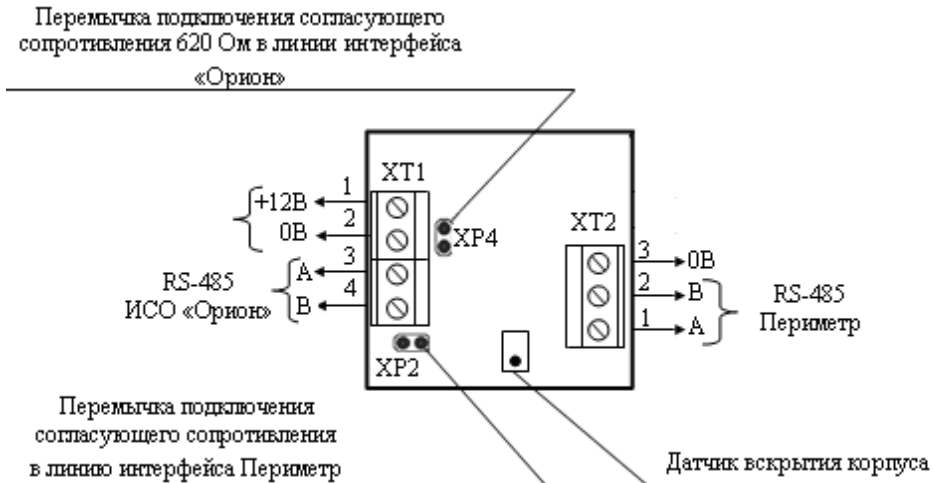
Перемычка подключения согласующего сопротивления 620 Ом в линии интерфейса «Орион»

XT1

1
+12В
2
0В
3
A
4
B

XP4

RS-485
ИСО «Орион»

XT2

3
0В
2
B
1
A

RS-485
Периметр

XP2

Перемычка подключения согласующего сопротивления в линию интерфейса Периметр

Датчик вскрытия корпуса